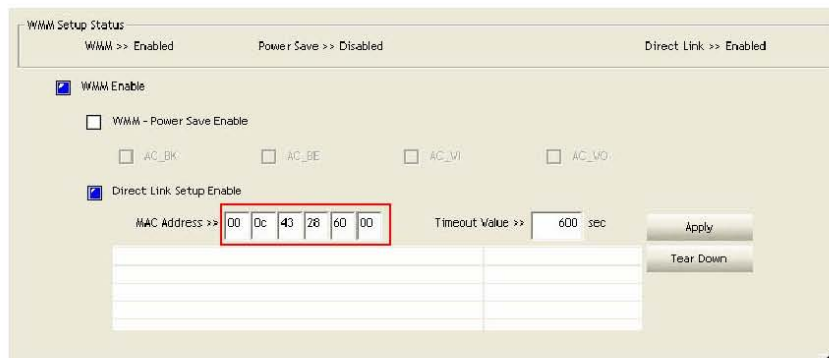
WMM Setup Status

WMM >> Enabled Power Save >> Disabled Direct Link >> Enabled

WMM Enable

WMM - Power Save Enable

AC_BK AC_BE AC_VI AC_VO

Direct Link Setup Enable

MAC Address >> 00 0c 43 28 60 00 Timeout Value >> 600 sec

Apply

Tear Down